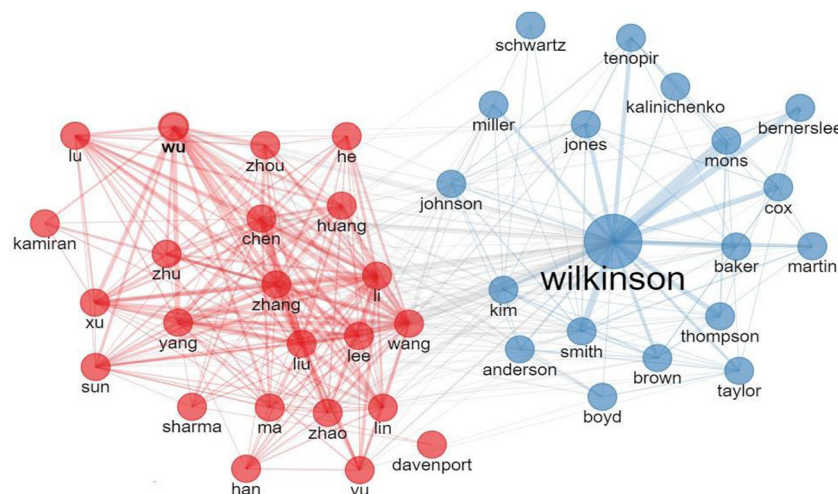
schwartz
tenopir
kalinichenko
miller
bernerslee
lu
wu
zhou
he
jones
mons
johnson
cox
kamiran
huang
chen
zhu
wilkinson
baker
martin
li
zhang
kim
xu
thompson
yang
lee
wang
smith
liu
anderson
brown
sun
taylor
sharma
ma
zhao
lin
boyd
davenport
han
yu